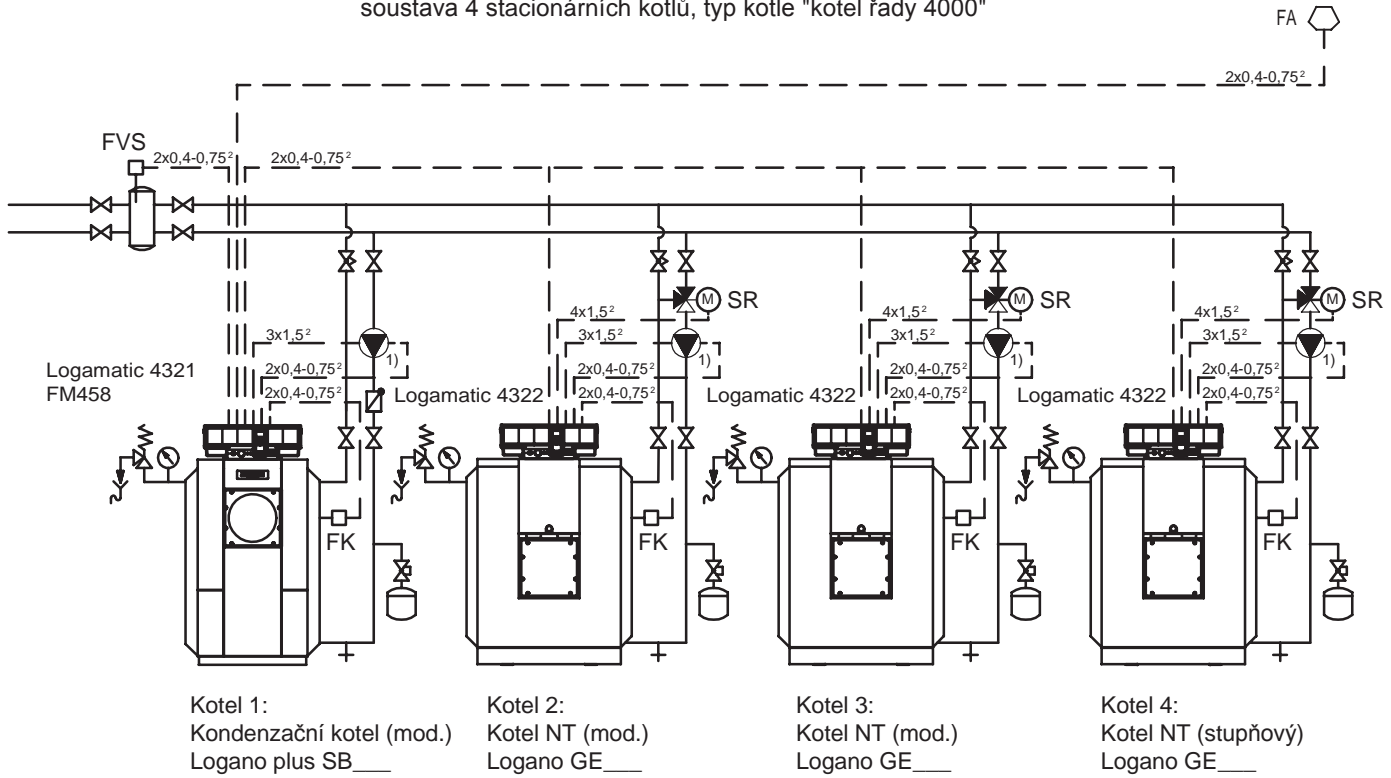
soustava 4 stacionárních kotlů, typ kotle "kotel řady 4000"

FA

$2x0,4\text{-}0,75^2$

FVS

$2x0,4\text{-}0,75^2$

$2x0,4\text{-}0,75^2$

$3x1,5^2$

$2x0,4\text{-}0,75^2$

$2x0,4\text{-}0,75^2$

$2x0,4\text{-}0,75^2$

Logamatic 4321
FM458

$4x1,5^2$

SR

$3x1,5^2$

1)

$2x0,4\text{-}0,75^2$

$2x0,4\text{-}0,75^2$

Logamatic 4322

$4x1,5^2$

SR

$3x1,5^2$

1)

$2x0,4\text{-}0,75^2$

$2x0,4\text{-}0,75^2$

Logamatic 4322

$4x1,5^2$

SR

$3x1,5^2$

1)

$2x0,4\text{-}0,75^2$

$2x0,4\text{-}0,75^2$

Logamatic 4322

1)

FK

FK

FK

FK

M

M

M

Kotel 1:
Kondenzační kotel (mod.)
Logano plus SB___

Kotel 2:
Kotel NT (mod.)
Logano GE___

Kotel 3:
Kotel NT (mod.)
Logano GE___

Kotel 4:
Kotel NT (stupňový)
Logano GE___